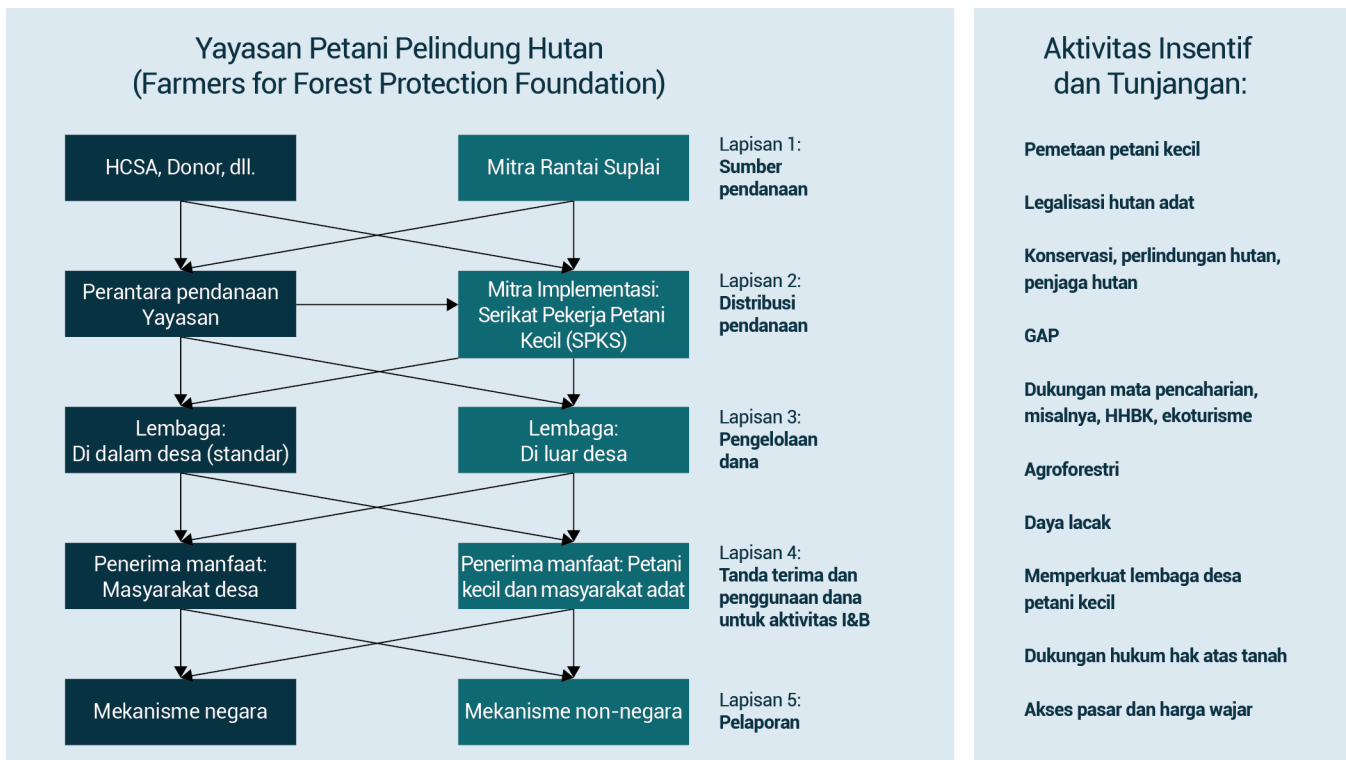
Yayasan Petani Pelindung Hutan
(Farmers for Forest Protection Foundation)

HCSA, Donor, dll.

Mitra Rantai Suplai

Lapisan 1:
Sumber pendanaan

Perantara pendanaan Yayasan

Mitra Implementasi: Serikat Pekerja Petani Kecil (SPKS)

Lapisan 2:
Distribusi pendanaan

Lembaga:
Di dalam desa (standar)

Lembaga:
Di luar desa

Lapisan 3:
Pengelolaan dana

Penerima manfaat:
Masyarakat desa

Penerima manfaat: Petani kecil dan masyarakat adat

Lapisan 4:
Tanda terima dan penggunaan dana untuk aktivitas I&B

Mekanisme negara

Mekanisme non-negara

Lapisan 5:
Pelaporan

Aktivitas Insentif dan Tunjangan:

Pemetaan petani kecil

Legalisasi hutan adat

Konservasi, perlindungan hutan, penjaga hutan

GAP

Dukungan mata pencaharian, misalnya, HHBK, ekoturisme

Agroforestri

Daya lacak

Memperkuat lembaga desa petani kecil

Dukungan hukum hak atas tanah

Akses pasar dan harga wajar